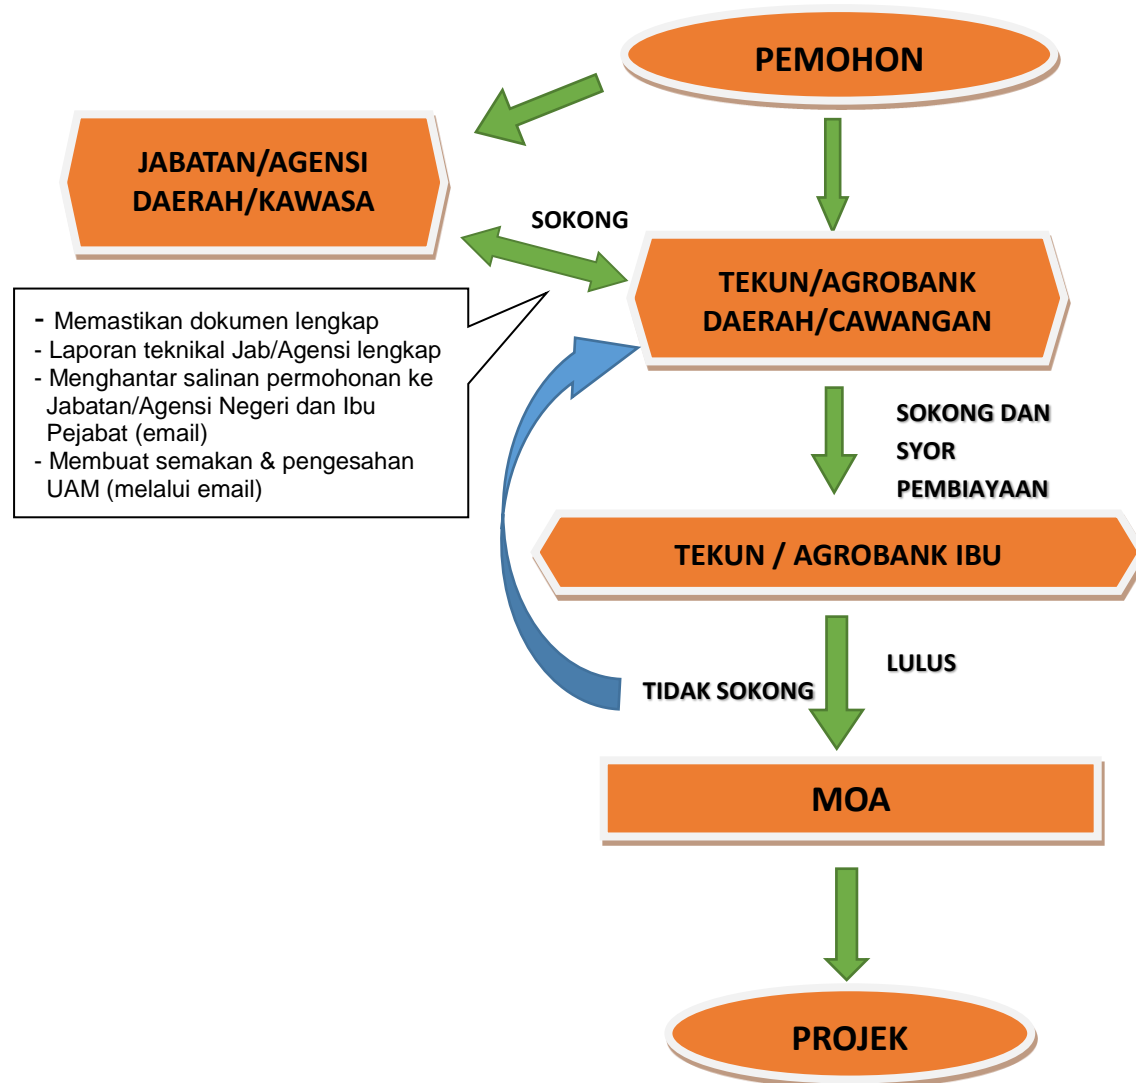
PEMOHON

JABATAN/AGENSI DAERAH/KAWASA

SOKONG

TEKUN/AGROBANK DAERAH/CAWANGAN

- Memastikan dokumen lengkap
- Laporan teknikal Jab/Agensi lengkap
- Menghantar salinan permohonan ke Jabatan/Agensi Negeri dan Ibu Pejabat (email)
- Membuat semakan & pengesahan UAM (melalui email)

SOKONG DAN SYOR PEMBIAYAAN

TEKUN / AGROBANK IBU

LULUS

TIDAK SOKONG

MOA

PROJEK